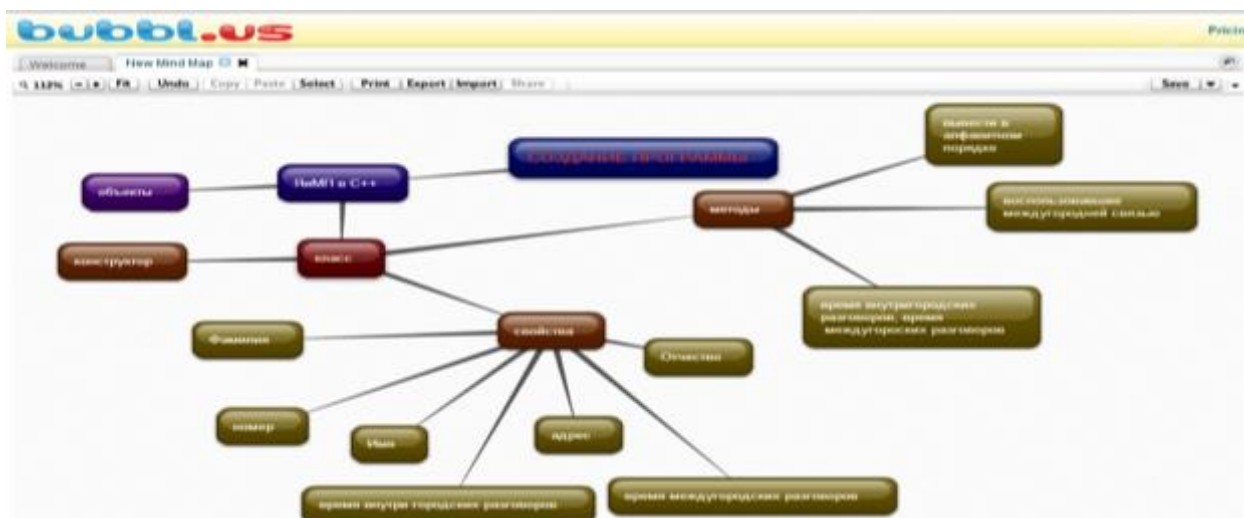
bubbl.us

Pricin

Welcome | New Mind Map

112% | Fit | Undo | Copy | Paste | Select | Print | Export | Import | Share

Save

создание программы

ЯиМП в C++

объекты

класс

конструктор

методы

вывести в алфавитном порядке

воспользовавшие междугородней связью

время внутригородских разговоров, время междугородских разговоров

свойства

Фамилия

Отчество

номер

Имя

адрес

время внутри городских разговоров

время междугородских разговоров